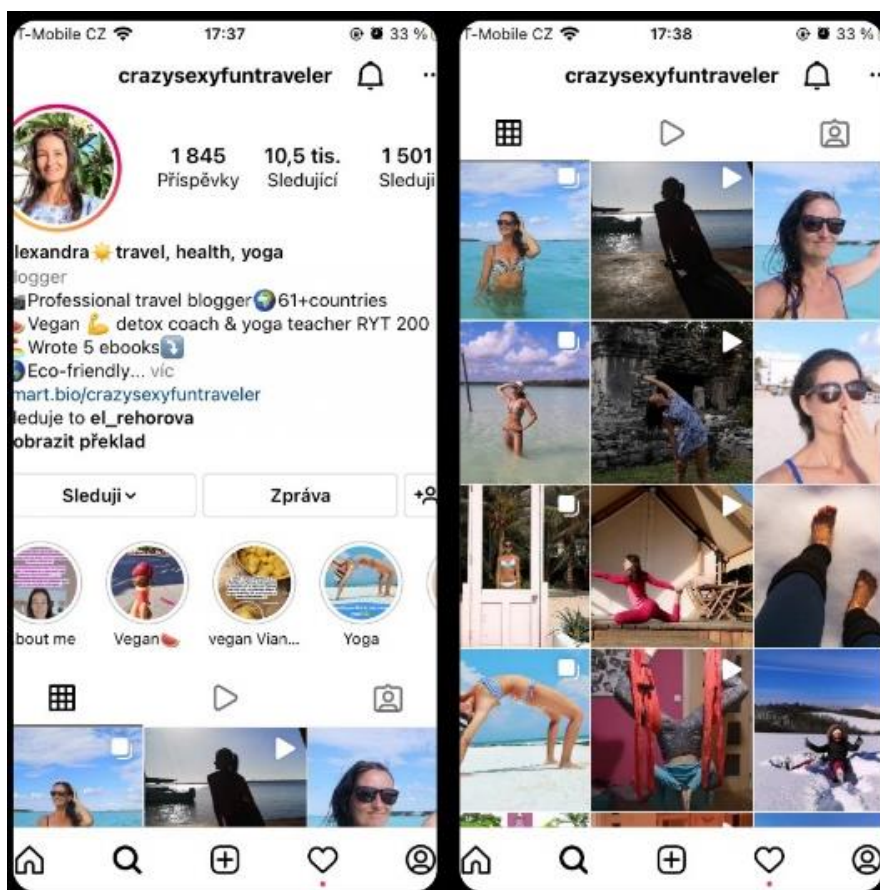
T-Mobile CZ 17:37 33 %

crazysexyfuntraveler

1 845 Příspěvky
10,5 tis. Sledující
1 501 Sleduji

lexandra travel, health, yoga
logger
Professional travel blogger 61+countries
Vegan detox coach & yoga teacher RYT 200
Wrote 5 ebooks
Eco-friendly... víc
mart.bio/crazysexyfuntraveler
leduje to el_rehorova
obrazit překlad

Sleduji
Zpráva

bout me
Vegan
vegan Vian...
Yoga

T-Mobile CZ 17:38 33 %

crazysexyfuntraveler